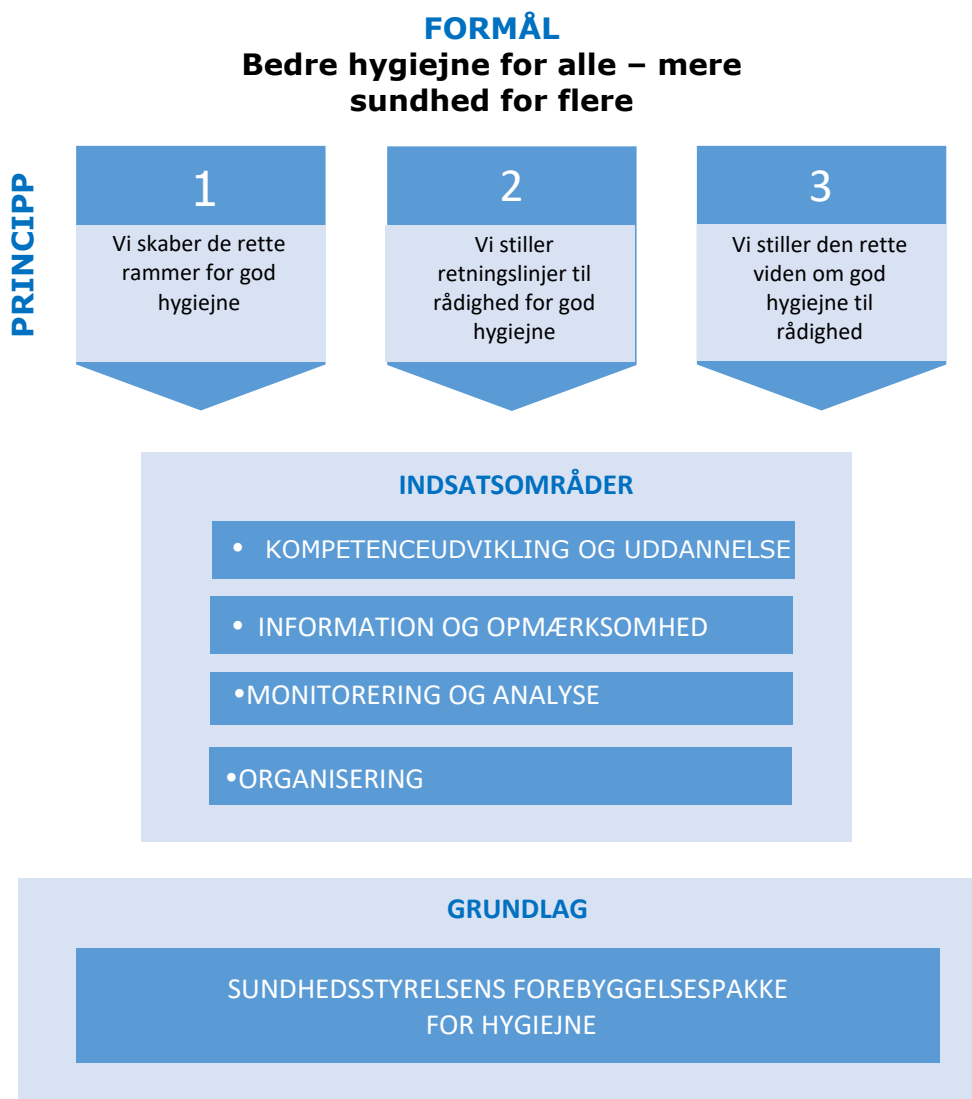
FORMÅL
Bedre hygiejne for alle – mere sundhed for flere

PRINCIPP

1
Vi skaber de rette rammer for god hygiejne

2
Vi stiller retningslinjer til rådighed for god hygiejne

3
Vi stiller den rette viden om god hygiejne til rådighed

INDSATSOMRÅDER

• KOMPETENCEUDVIKLING OG UDDANNELSE

• INFORMATION OG OPMÆRKSOMHED

•MONITORERING OG ANALYSE

•ORGANISERING

GRUNDLAG

SUNDHEDSSTYRELSENS FOREBYGGELSESPAKKE FOR HYGIEJNE